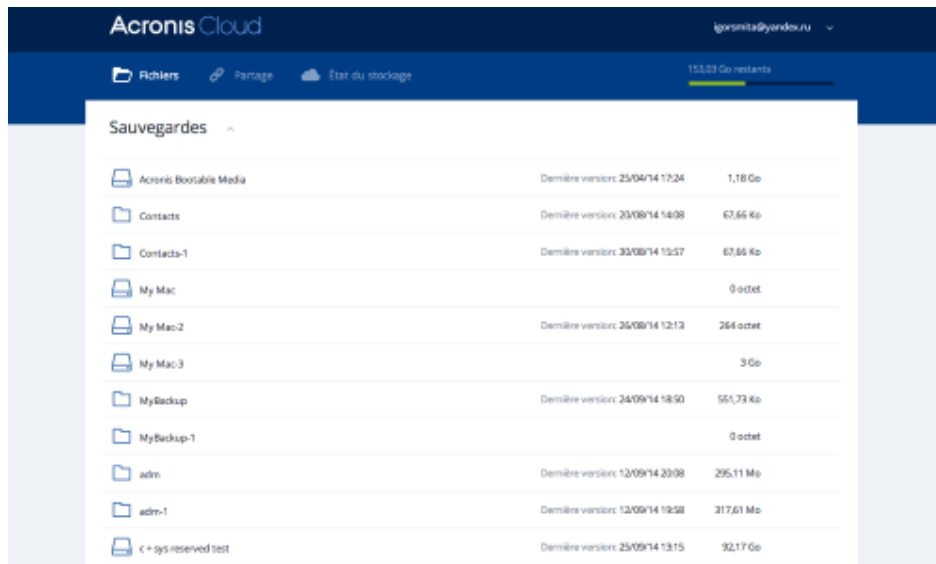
Acronis Cloud

igorsmita@yandex.ru

Fichiers Partage État du stockage

153,03 Go restants

Sauvegardes

| | | |
|---|---|---|
| Acronis Bootable Media | Dernière version: 25/04/14 17:24 | 1,18 Go |
| Contacts | Dernière version: 20/08/14 14:08 | 67,66 Ko |
| Contacts-1 | Dernière version: 30/08/14 15:57 | 67,66 Ko |
| My Mac | | 0 octet |
| My Mac-2 | Dernière version: 26/08/14 12:13 | 264 octet |
| My Mac-3 | | 3 Go |
| MyBackup | Dernière version: 24/09/14 18:50 | 551,73 Ko |
| MyBackup-1 | | 0 octet |
| adm | Dernière version: 12/09/14 20:08 | 295,11 Mo |
| adm-1 | Dernière version: 12/09/14 19:58 | 317,61 Mo |
| c + sys reserved test | Dernière version: 25/09/14 13:15 | 92,17 Go |